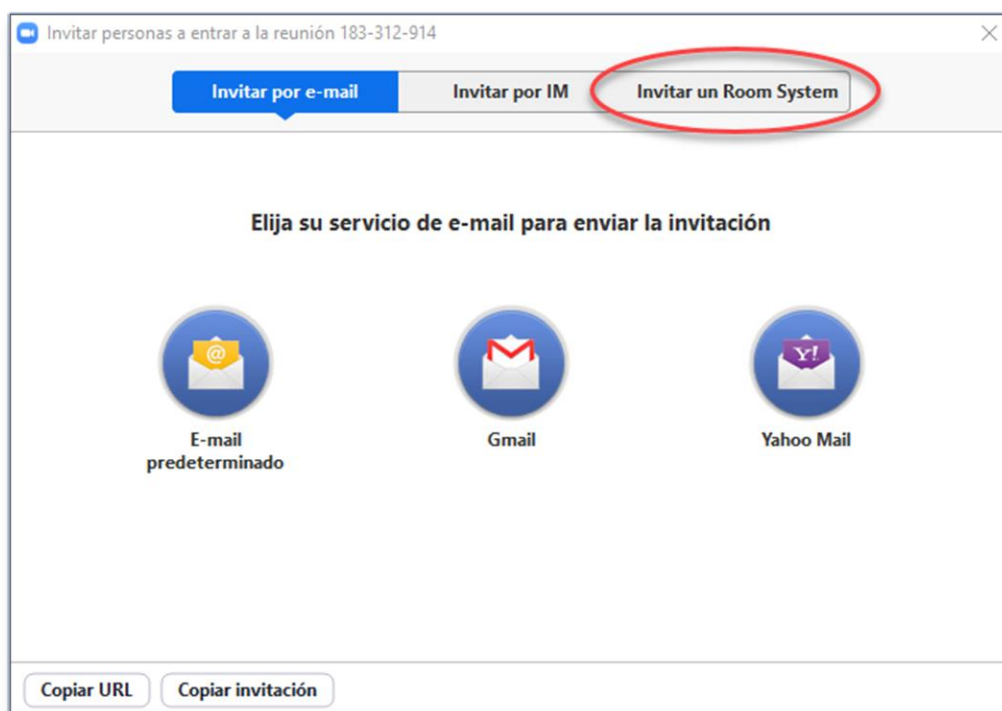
Invitar personas a entrar a la reunión 183-312-914

Invitar por e-mail
Invitar por IM
Invitar un Room System

Elija su servicio de e-mail para enviar la invitación

@
E-mail predeterminado

M
Gmail

Y!
Yahoo Mail

Copiar URL
Copiar invitación